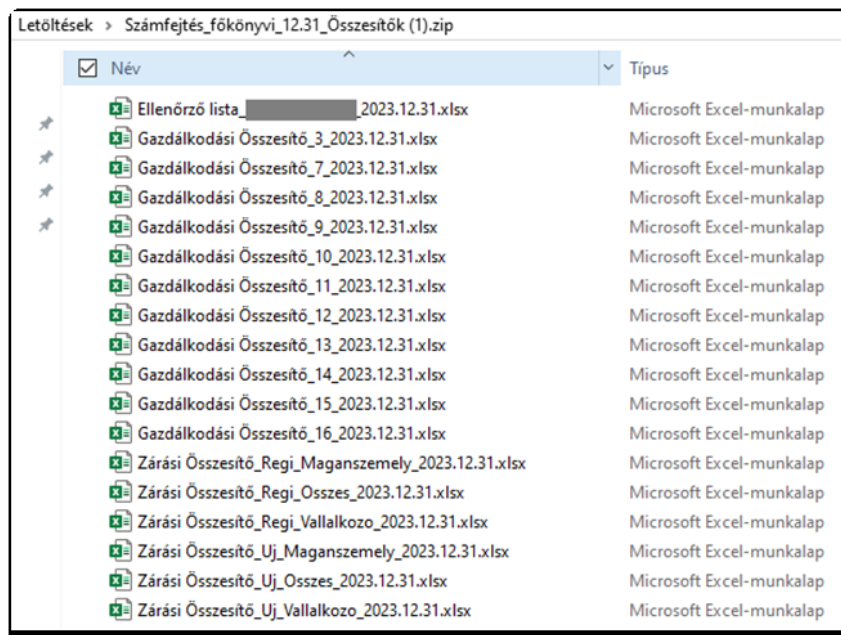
Letöltések > Számfejtés_főkönyvi_12.31_Összesítők (1).zip

| Név | Típus |
|---|---|
| Ellenőrző lista_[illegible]_2023.12.31.xlsx | Microsoft Excel-munkalap |
| Gazdálkodási Összesítő_3_2023.12.31.xlsx | Microsoft Excel-munkalap |
| Gazdálkodási Összesítő_7_2023.12.31.xlsx | Microsoft Excel-munkalap |
| Gazdálkodási Összesítő_8_2023.12.31.xlsx | Microsoft Excel-munkalap |
| Gazdálkodási Összesítő_9_2023.12.31.xlsx | Microsoft Excel-munkalap |
| Gazdálkodási Összesítő_10_2023.12.31.xlsx | Microsoft Excel-munkalap |
| Gazdálkodási Összesítő_11_2023.12.31.xlsx | Microsoft Excel-munkalap |
| Gazdálkodási Összesítő_12_2023.12.31.xlsx | Microsoft Excel-munkalap |
| Gazdálkodási Összesítő_13_2023.12.31.xlsx | Microsoft Excel-munkalap |
| Gazdálkodási Összesítő_14_2023.12.31.xlsx | Microsoft Excel-munkalap |
| Gazdálkodási Összesítő_15_2023.12.31.xlsx | Microsoft Excel-munkalap |
| Gazdálkodási Összesítő_16_2023.12.31.xlsx | Microsoft Excel-munkalap |
| Zárási Összesítő_Regi_Maganszemely_2023.12.31.xlsx | Microsoft Excel-munkalap |
| Zárási Összesítő_Regi_Osszes_2023.12.31.xlsx | Microsoft Excel-munkalap |
| Zárási Összesítő_Regi_Vallalkozo_2023.12.31.xlsx | Microsoft Excel-munkalap |
| Zárási Összesítő_Uj_Maganszemely_2023.12.31.xlsx | Microsoft Excel-munkalap |
| Zárási Összesítő_Uj_Osszes_2023.12.31.xlsx | Microsoft Excel-munkalap |
| Zárási Összesítő_Uj_Vallalkozo_2023.12.31.xlsx | Microsoft Excel-munkalap |